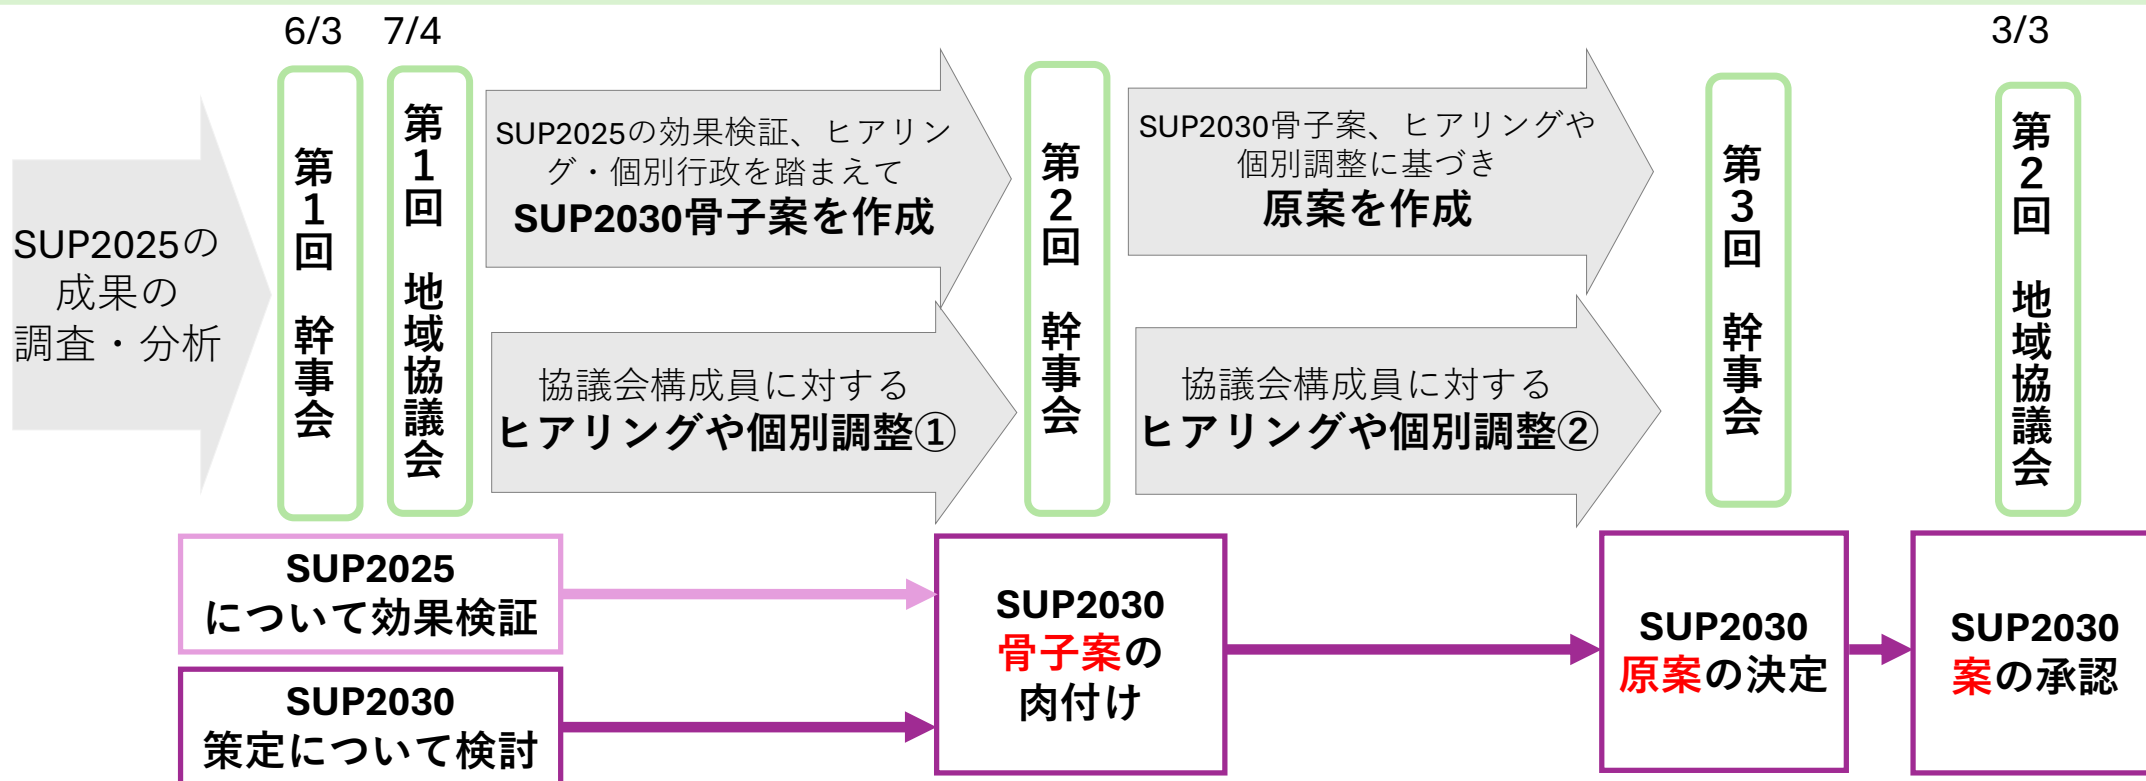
6/3 7/4 3/3

SUP2025の成果の調査・分析

第1回 幹事会

第1回 地域協議会

SUP2025の効果検証、ヒアリング・個別行政を踏まえて
SUP2030骨子案を作成

協議会構成員に対する
ヒアリングや個別調整①

第2回 幹事会

SUP2030骨子案、ヒアリングや個別調整に基づき
原案を作成

協議会構成員に対する
ヒアリングや個別調整②

第3回 幹事会

第2回 地域協議会

SUP2025
について効果検証

SUP2030
策定について検討

SUP2030
骨子案の
肉付け

SUP2030
原案の決定

SUP2030
案の承認